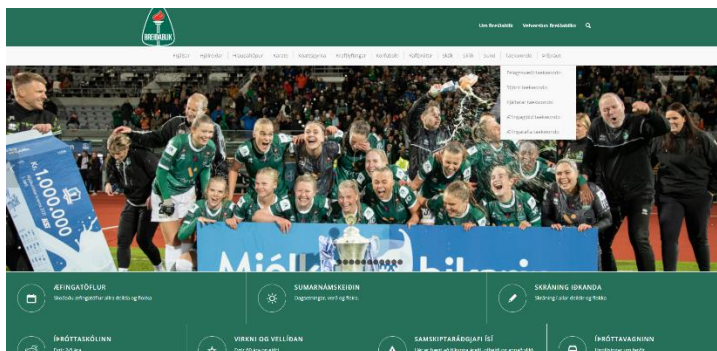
BREIÐABLIK

Um Breiðablik   Verslun Breiðabliks

Hjólreiðar | Fimleikar | Frjálsar íþróttir | Karate | Knattspyrna | Körfuknattleikur | Kraftlyftingar | Skák | Skíði | Sund | Taekwondo | Þríþraut

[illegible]
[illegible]
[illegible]
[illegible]
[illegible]

Kr. 1.000.000

ÆFINGATÖFLUR
Skoðaðu æfingatöflur allra deilda og flokka

SUMARNÁMSKEIÐIN
Dagsetningar, verð og fleira.

SKRÁNING IÐKANDA
Skráning í allar deildir og flokka

ÍÞRÓTTASKÓLINN
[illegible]

VIRKNI OG VELLÍÐAN
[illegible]

SAMSKIPTARÁÐGJAFI ÍSÍ
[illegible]

ÍÞRÓTTAVAGNINN
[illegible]